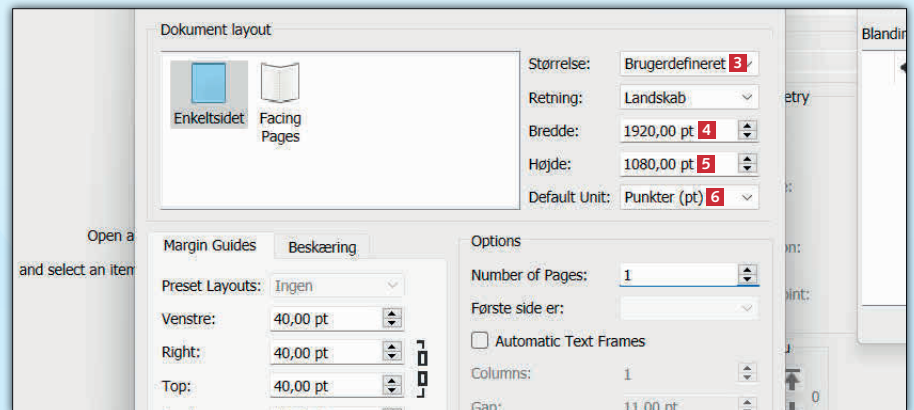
Dokument layout

Enkeltsidet

Facing Pages

Størrelse: Brugerdefineret 3

Retning: Landskab

Bredde: 1920,00 pt 4

Højde: 1080,00 pt 5

Default Unit: Punkter (pt) 6

Margin Guides

Beskæring

Preset Layouts: Ingen

Venstre: 40,00 pt

Right: 40,00 pt

Top: 40,00 pt

Options

Number of Pages: 1

Første side er:

Automatic Text Frames

Columns: 1

Gap: 11,00 pt

Open a

and select an item

Blandi

etry

on:

oint:

0